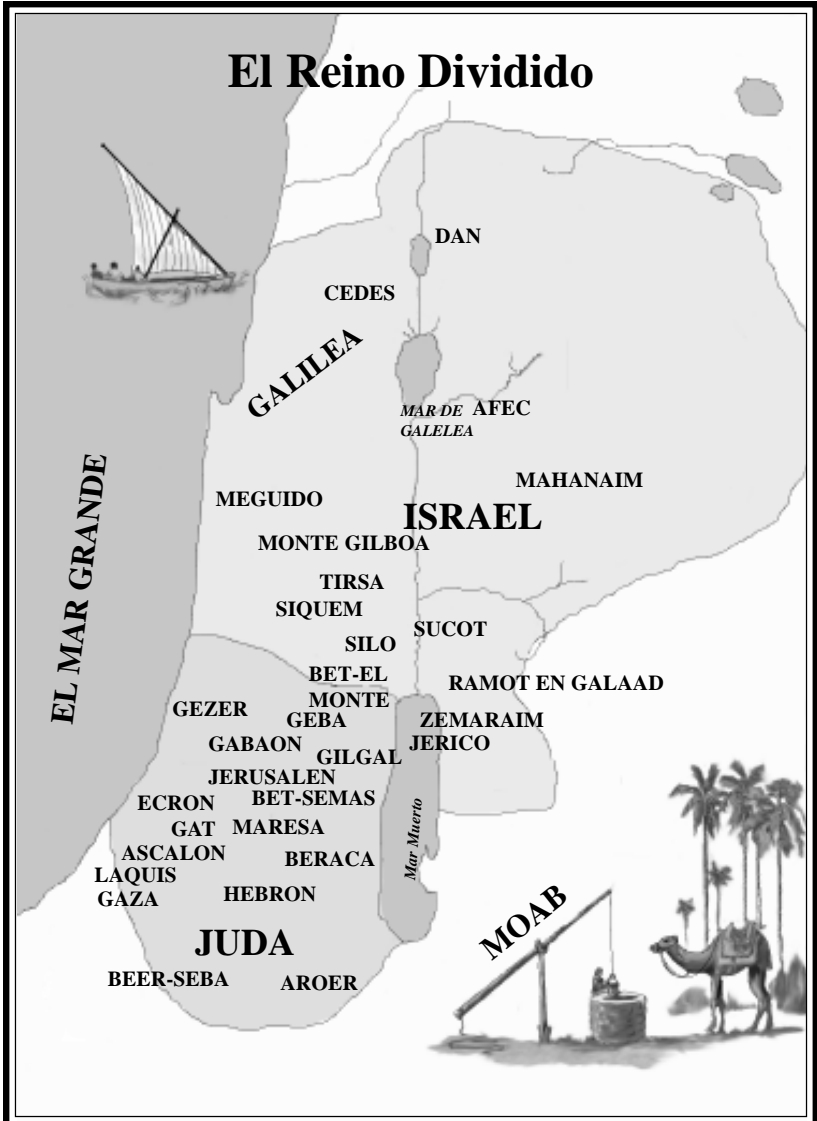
El Reino Dividido

DAN
CEDES
GALILEA
MAR DE GALELEA
AFEC
EL MAR GRANDE
MAHANAIM
MEGUIDO
ISRAEL
MONTE GILBOA
TIRSA
SIQUEM
SUCOT
SILO
BET-EL
RAMOT EN GALAAD
MONTE
GEZER
GEBA
ZEMARAIM
GABAON
GILGAL
JERICO
JERUSALEN
ECRON
BET-SEMAS
GAT
MARESA
Mar Muerto
ASCALON
BERACA
LAQUIS
GAZA
HEBRON
MOAB
JUDA
BEER-SEBA
AROER